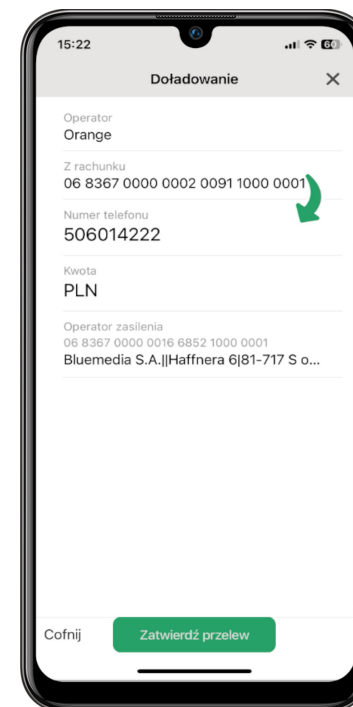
15:22

Doładowanie

Operator
Orange

Z rachunku
06 8367 0000 0002 0091 1000 0001

Numer telefonu
506014222

Kwota
PLN

Operator zasilenia
06 8367 0000 0016 6852 1000 0001
Bluemedia S.A.||Haffnera 6|81-717 S o...

Cofnij

Zatwierdź przelew